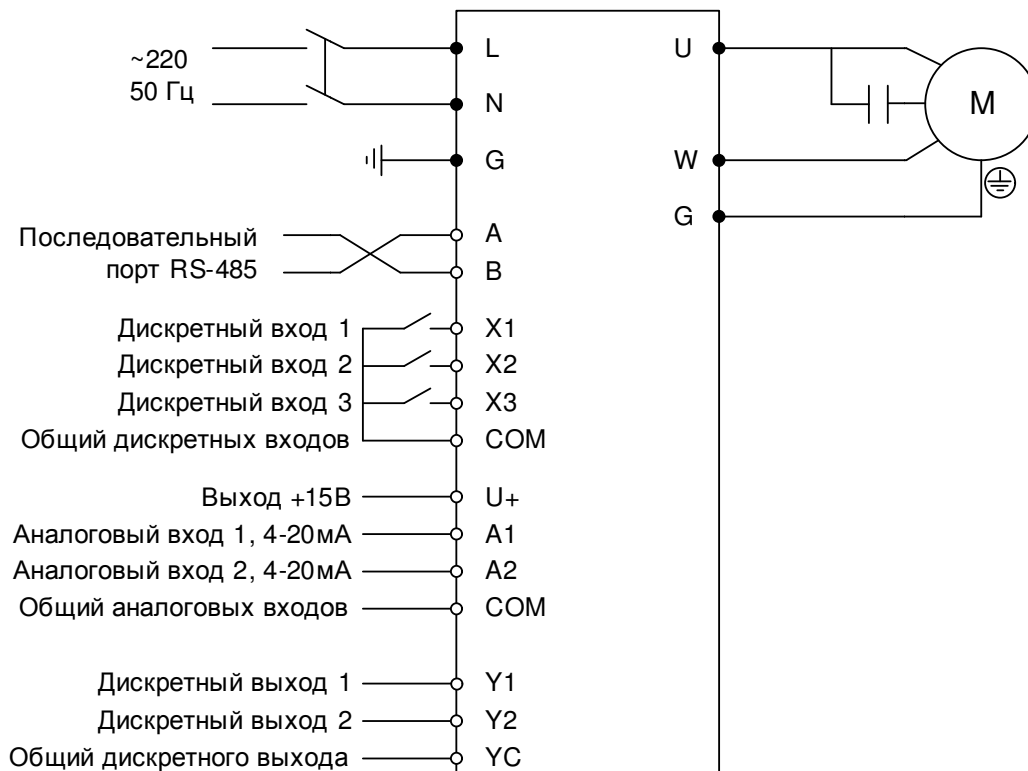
~220
50 Гц

L
N
G

U
W
G

M

Последовательный порт RS-485

A
B

Дискретный вход 1
Дискретный вход 2
Дискретный вход 3
Общий дискретных входов

X1
X2
X3
COM

Выход +15В
Аналоговый вход 1, 4-20мА
Аналоговый вход 2, 4-20мА
Общий аналоговых входов

U+
A1
A2
COM

Дискретный выход 1
Дискретный выход 2
Общий дискретного выхода

Y1
Y2
YC